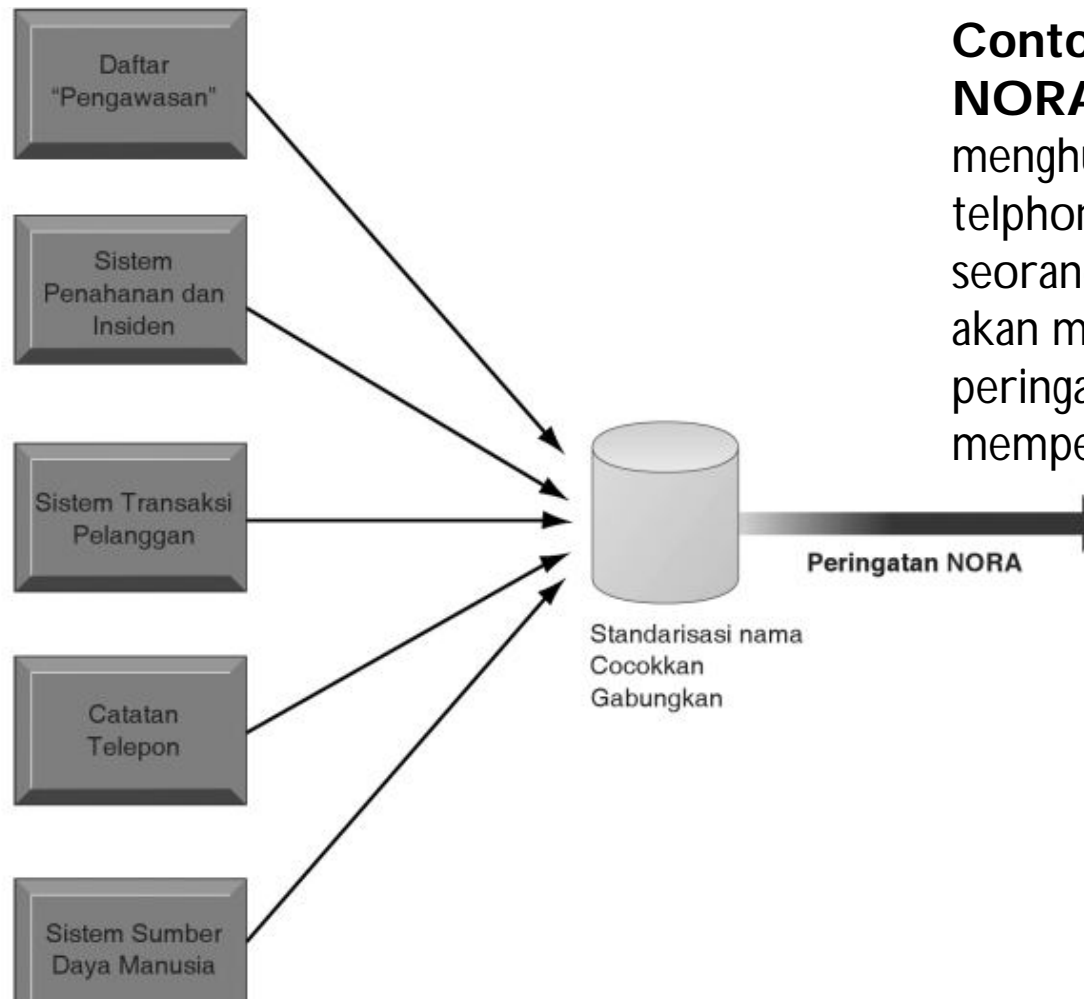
Daftar "Pengawasan"

Sistem Penahanan dan Insiden

Sistem Transaksi Pelanggan

Catatan Telepon

Sistem Sumber Daya Manusia

Standarisasi nama
Cocokkan
Gabungkan

Peringatan NORA

Conto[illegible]
NORA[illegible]
menghu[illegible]
telphon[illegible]
seoran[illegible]
akan m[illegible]
peringa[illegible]
mempe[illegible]